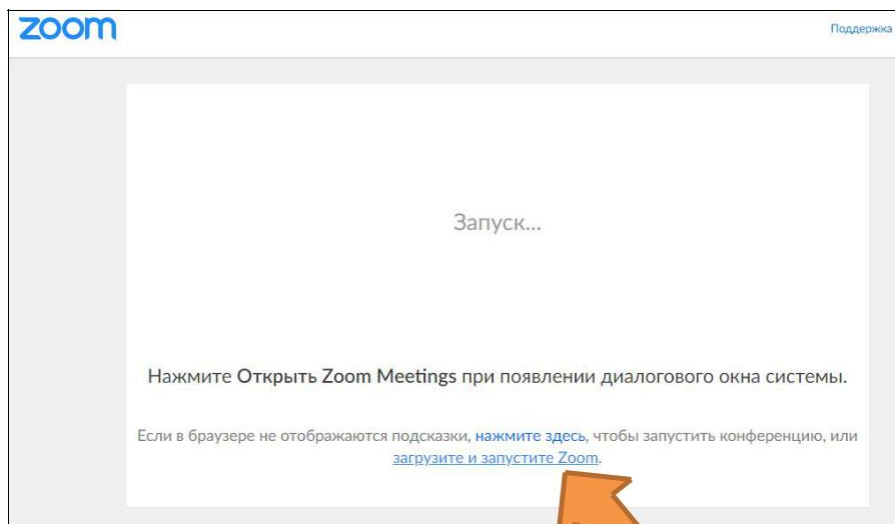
zoom

Поддержка

Запуск...

Нажмите Открыть Zoom Meetings при появлении диалогового окна системы.

Если в браузере не отображаются подсказки, нажмите здесь, чтобы запустить конференцию, или загрузите и запустите Zoom.